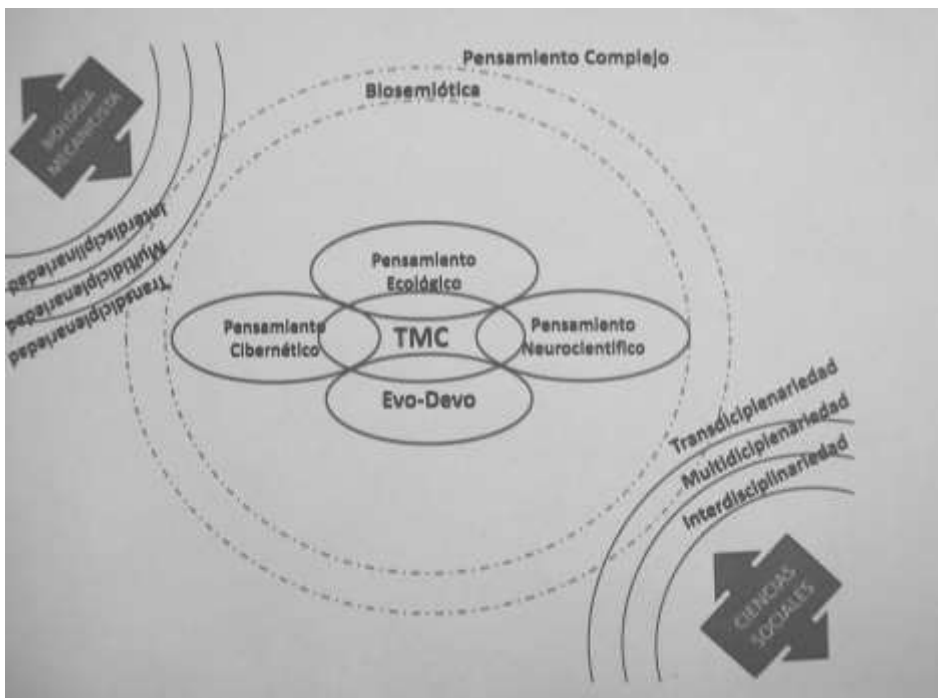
Pensamiento Complejo

Biosemiótica

BIOLOGÍA MECANICISTA

Interdisciplinariedad
Multidiciplinariedad
Transdiciplinariedad

Pensamiento Ecológico

Pensamiento Cibernético

TMC

Pensamiento Neurocientífico

Evo-Devo

Transdiciplinariedad
Multidiciplinariedad
Interdisciplinariedad

CIENCIAS SOCIALES